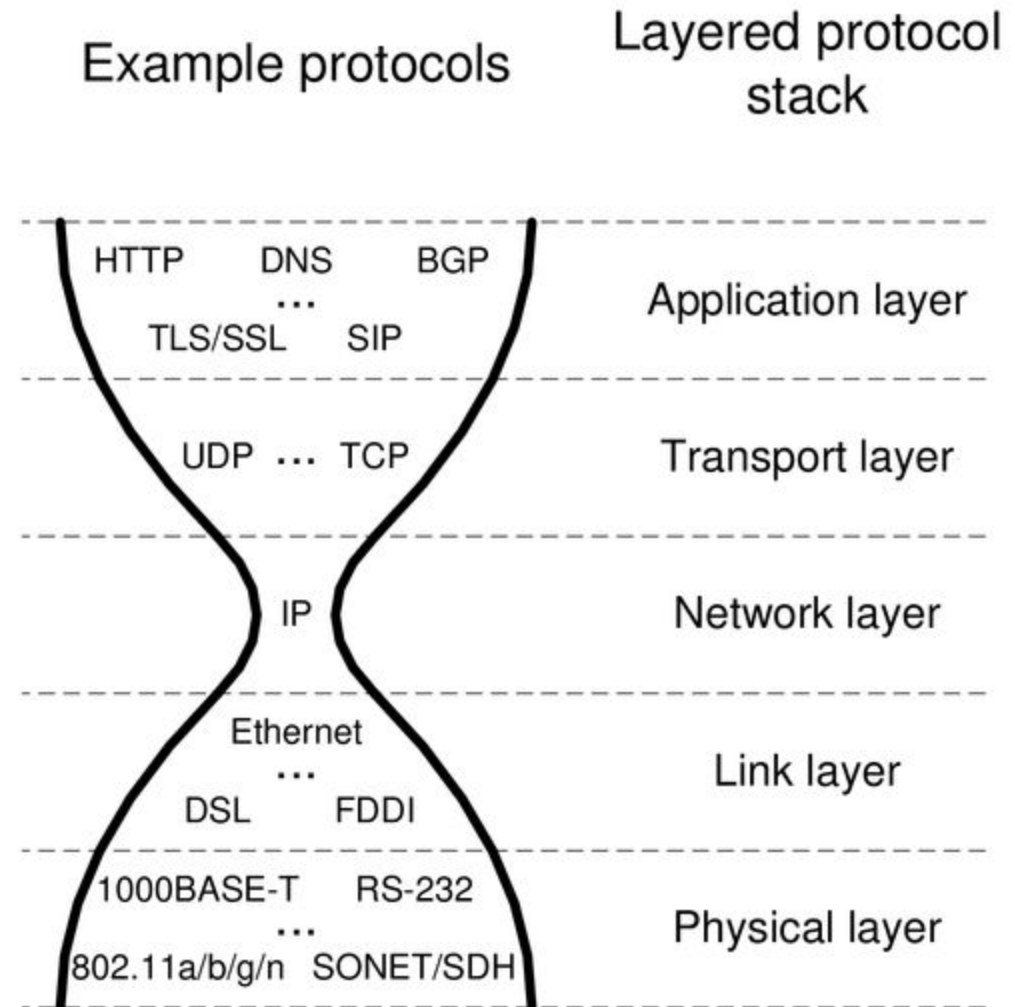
Example protocols

Layered protocol stack

HTTP DNS BGP
...
TLS/SSL SIP

Application layer

UDP ... TCP

Transport layer

IP

Network layer

Ethernet
...
DSL FDDI

Link layer

1000BASE-T RS-232
...
802.11a/b/g/n SONET/SDH

Physical layer